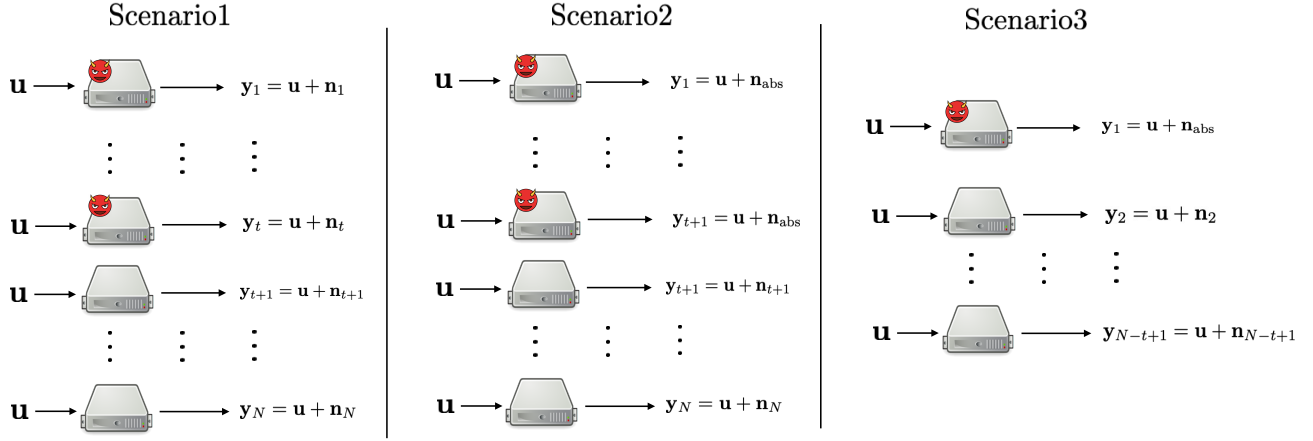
Scenario1

$\mathbf{u}$ $\mathbf{y}_1 = \mathbf{u} + \mathbf{n}_1$

$\vdots$ $\vdots$ $\vdots$

$\mathbf{u}$ $\mathbf{y}_t = \mathbf{u} + \mathbf{n}_t$

$\mathbf{u}$ $\mathbf{y}_{t+1} = \mathbf{u} + \mathbf{n}_{t+1}$

$\vdots$ $\vdots$ $\vdots$

$\mathbf{u}$ $\mathbf{y}_N = \mathbf{u} + \mathbf{n}_N$

Scenario2

$\mathbf{u}$ $\mathbf{y}_1 = \mathbf{u} + \mathbf{n}_{\text{abs}}$

$\vdots$ $\vdots$ $\vdots$

$\mathbf{u}$ $\mathbf{y}_{t+1} = \mathbf{u} + \mathbf{n}_{\text{abs}}$

$\mathbf{u}$ $\mathbf{y}_{t+1} = \mathbf{u} + \mathbf{n}_{t+1}$

$\vdots$ $\vdots$ $\vdots$

$\mathbf{u}$ $\mathbf{y}_N = \mathbf{u} + \mathbf{n}_N$

Scenario3

$\mathbf{u}$ $\mathbf{y}_1 = \mathbf{u} + \mathbf{n}_{\text{abs}}$

$\mathbf{u}$ $\mathbf{y}_2 = \mathbf{u} + \mathbf{n}_2$

$\vdots$ $\vdots$ $\vdots$

$\mathbf{u}$ $\mathbf{y}_{N-t+1} = \mathbf{u} + \mathbf{n}_{N-t+1}$